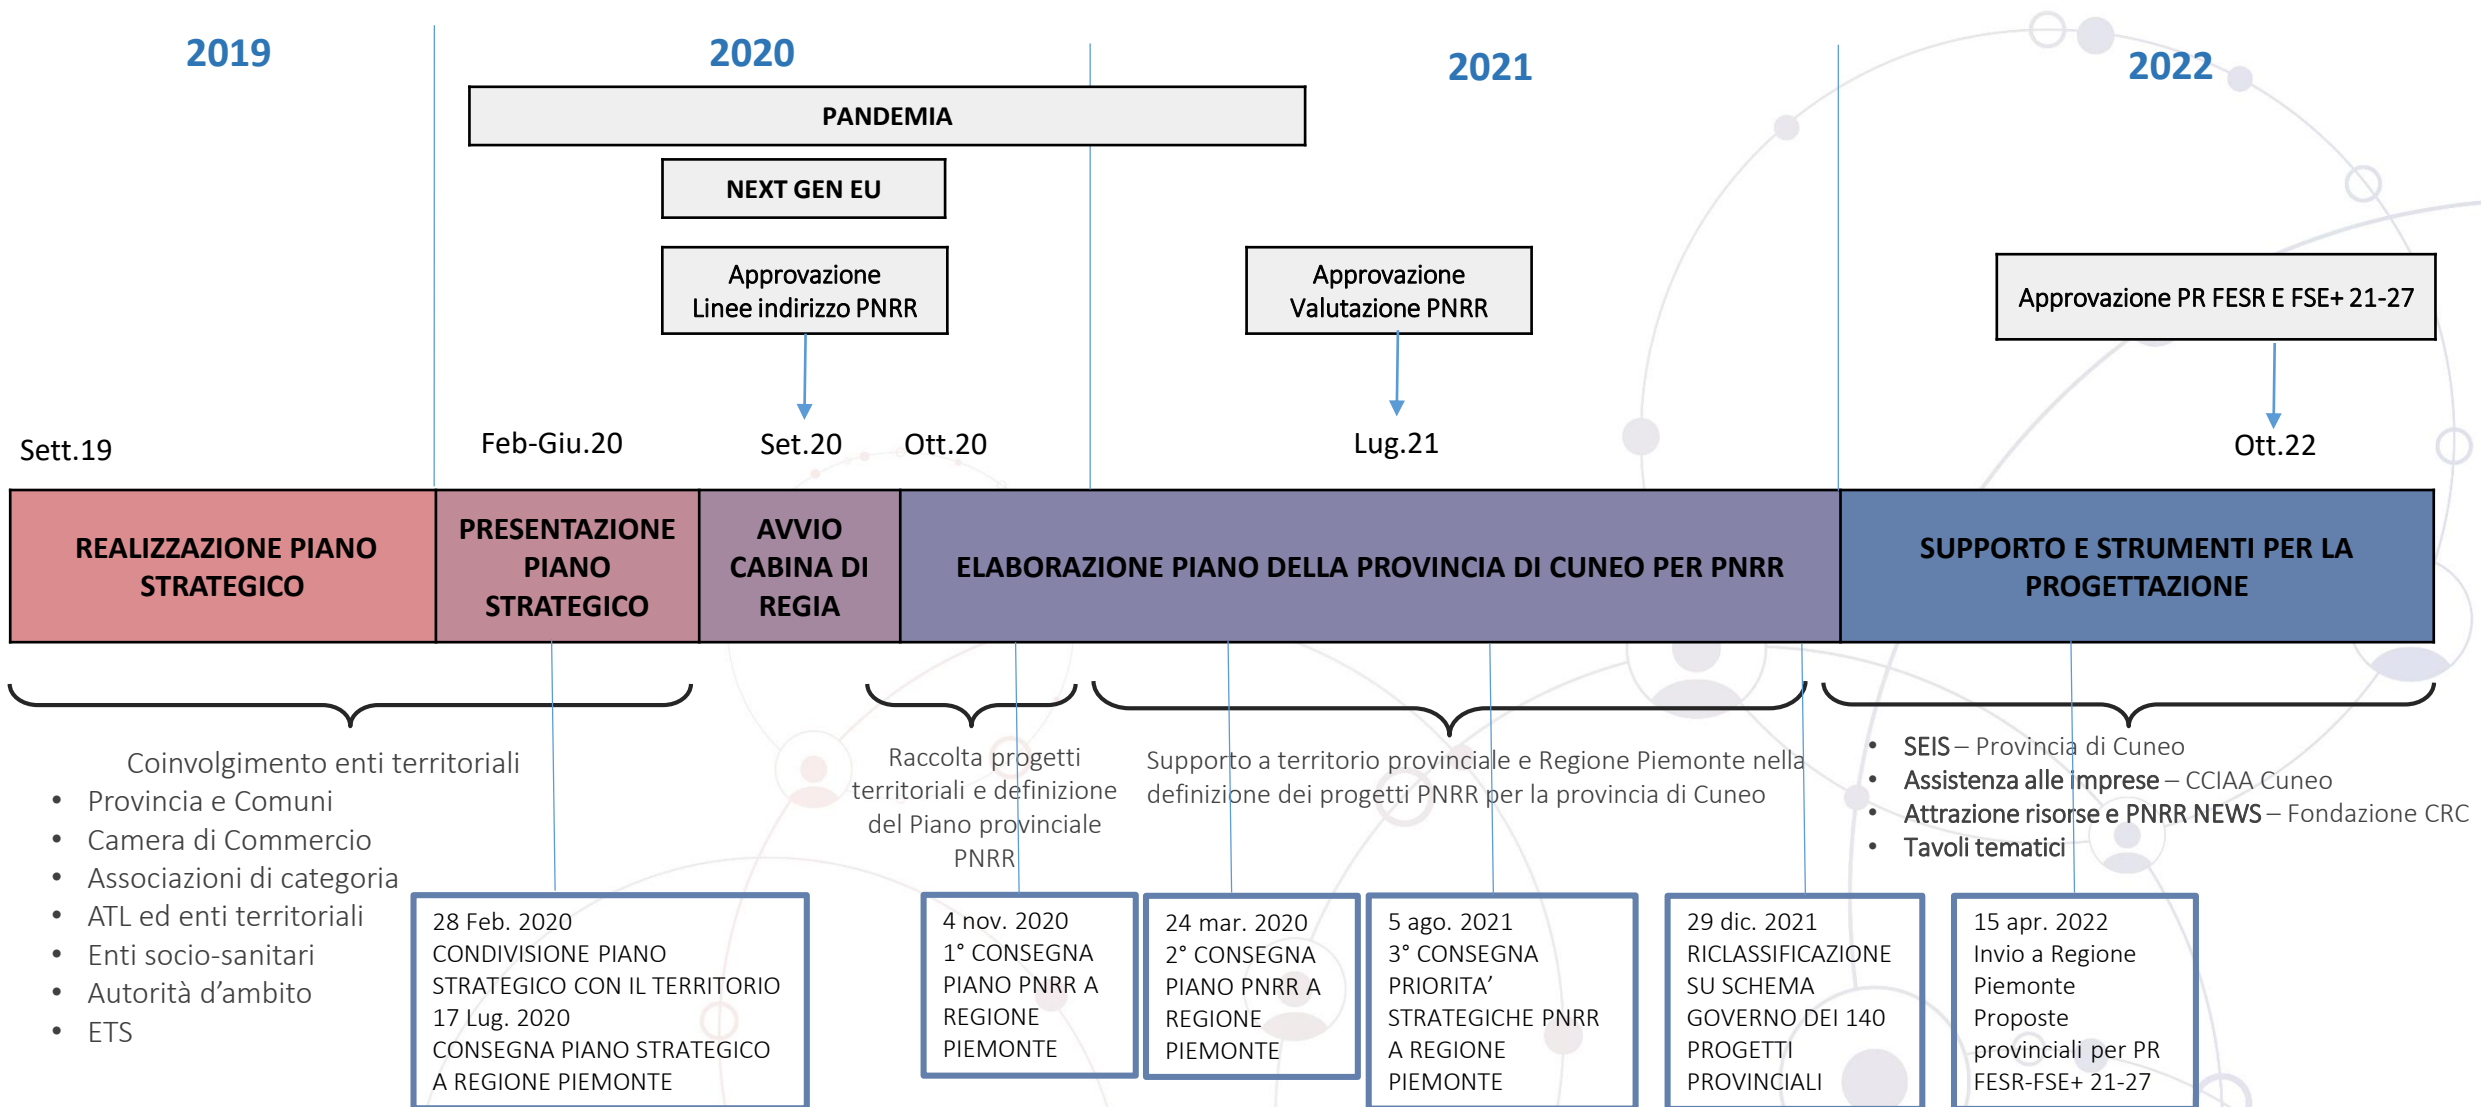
2019

2020

2021

2022

PANDEMIA

NEXT GEN EU

Approvazione Linee indirizzo PNRR

Approvazione Valutazione PNRR

Approvazione PR FESR E FSE+ 21-27

Sett.19

Feb-Giu.20

Set.20

Ott.20

Lug.21

Ott.22

REALIZZAZIONE PIANO STRATEGICO

PRESENTAZIONE PIANO STRATEGICO

AVVIO CABINA DI REGIA

ELABORAZIONE PIANO DELLA PROVINCIA DI CUNEO PER PNRR

SUPPORTO E STRUMENTI PER LA PROGETTAZIONE

Coinvolgimento enti territoriali
- Provincia e Comuni
- Camera di Commercio
- Associazioni di categoria
- ATL ed enti territoriali
- Enti socio-sanitari
- Autorità d'ambito
- ETS

Raccolta progetti territoriali e definizione del Piano provinciale PNRR

Supporto a territorio provinciale e Regione Piemonte nella definizione dei progetti PNRR per la provincia di Cuneo

- SEIS – Provincia di Cuneo
- Assistenza alle imprese – CCIAA Cuneo
- Attrazione risorse e PNRR NEWS – Fondazione CRC
- Tavoli tematici

28 Feb. 2020
CONDIVISIONE PIANO STRATEGICO CON IL TERRITORIO
17 Lug. 2020
CONSEGNA PIANO STRATEGICO A REGIONE PIEMONTE

4 nov. 2020
1° CONSEGNA PIANO PNRR A REGIONE PIEMONTE

24 mar. 2020
2° CONSEGNA PIANO PNRR A REGIONE PIEMONTE

5 ago. 2021
3° CONSEGNA PRIORITA' STRATEGICHE PNRR A REGIONE PIEMONTE

29 dic. 2021
RICLASSIFICAZIONE SU SCHEMA GOVERNO DEI 140 PROGETTI PROVINCIALI

15 apr. 2022
Invio a Regione Piemonte Proposte provinciali per PR FESR-FSE+ 21-27